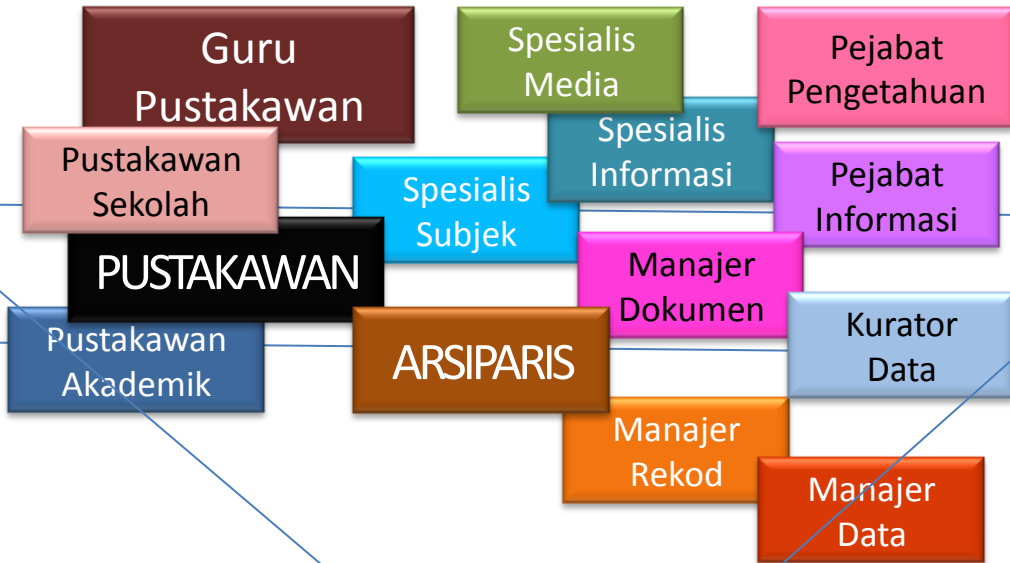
Guru Pustakawan

Spesialis Media

Pejabat Pengetahuan

Spesialis Informasi

Pustakawan Sekolah

Spesialis Subjek

Pejabat Informasi

PUSTAKAWAN

Manajer Dokumen

Kurator Data

Pustakawan Akademik

ARSIPARIS

Manajer Rekod

Manajer Data